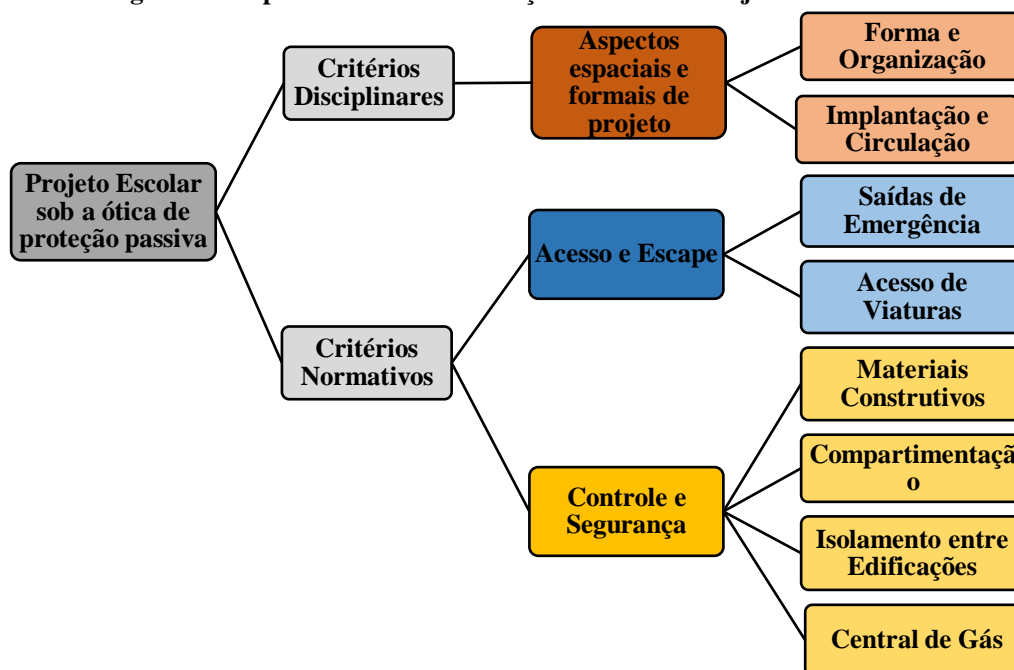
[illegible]

Projeto Escolar sob a ótica de proteção passiva

Critérios Disciplinares

Aspectos espaciais e formais de projeto

Forma e Organização

Implantação e Circulação

Critérios Normativos

Acesso e Escape

Saídas de Emergência

Acesso de Viaturas

Controle e Segurança

Materiais Construtivos

Compartimentaçã o

Isolamento entre Edificações

Central de Gás